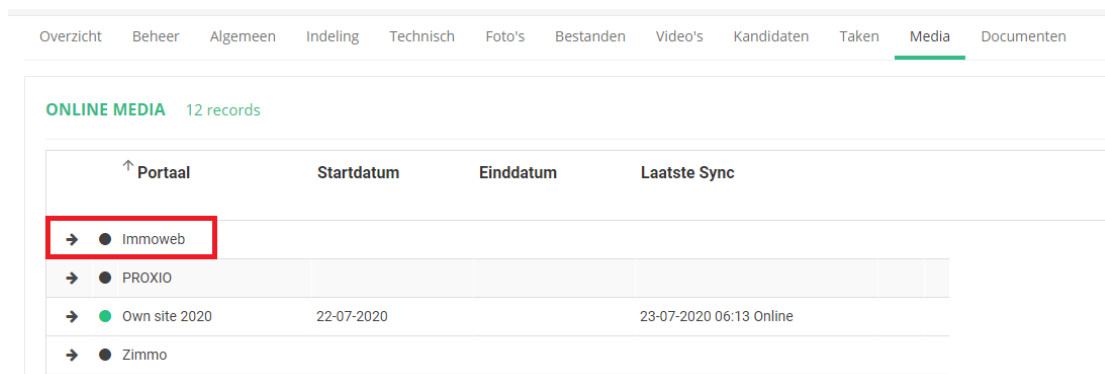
Overzicht Beheer Algemeen Indeling Technisch Foto's Bestanden Video's Kandidaten Taken Media Documenten

ONLINE MEDIA 12 records

| Portaal | Startdatum | Einddatum | Laatste Sync |
|---|---|---|---|
| Immoweb | | | |
| PROXIO | | | |
| Own site 2020 | 22-07-2020 | | 23-07-2020 06:13 Online |
| Zimmo | | | |